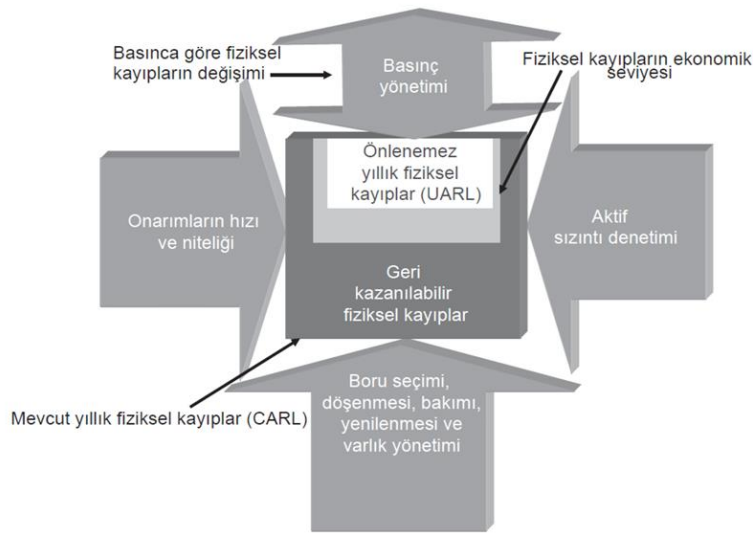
Basınca göre fiziksel kayıpların değişimi

Basınç yönetimi

Fiziksel kayıpların ekonomik seviyesi

Önlenemez yıllık fiziksel kayıplar (UARL)

Onarımların hızı ve niteliği

Aktif sızıntı denetimi

Geri kazanılabilir fiziksel kayıplar

Boru seçimi, döşenmesi, bakımı, yenilenmesi ve varlık yönetimi

Mevcut yıllık fiziksel kayıplar (CARL)